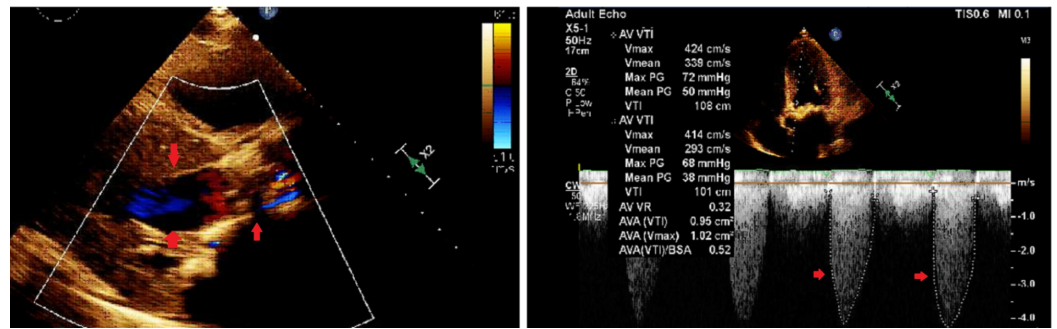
x2

Adult Echo
TIS0.6 MI 0.1
X5-1
50Hz
17cm
2D
64%
C 50
P Low
HPen
AV VTI
Vmax 424 cm/s
Vmean 338 cm/s
Max PG 72 mmHg
Mean PG 50 mmHg
VTI 108 cm
AV VTI
Vmax 414 cm/s
Vmean 293 cm/s
Max PG 68 mmHg
Mean PG 38 mmHg
VTI 101 cm
AV VR 0.32
AVA (VTI) 0.95 cm²
AVA (Vmax) 1.02 cm²
AVA(VTI)/BSA 0.52
CW
x2
m/s
-1.0
-2.0
-3.0
-4.0